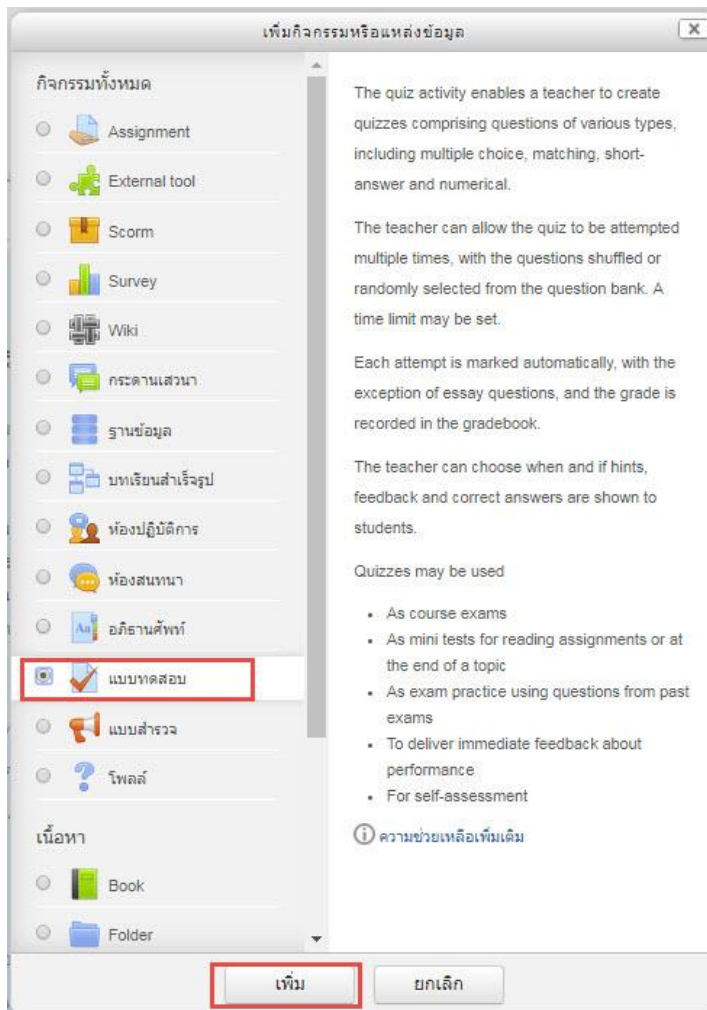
เพิ่มกิจกรรมหรือแหล่งข้อมูล

กิจกรรมทั้งหมด

Assignment

External tool

Scorm

Survey

Wiki

กระดานเสวนา

ฐานข้อมูล

บทเรียนสำเร็จรูป

ห้องปฏิบัติการ

ห้องสนทนา

อภิธานศัพท์

แบบทดสอบ

แบบสำรวจ

โพลล์

เนื้อหา

Book

Folder

The quiz activity enables a teacher to create quizzes comprising questions of various types, including multiple choice, matching, short-answer and numerical.

The teacher can allow the quiz to be attempted multiple times, with the questions shuffled or randomly selected from the question bank. A time limit may be set.

Each attempt is marked automatically, with the exception of essay questions, and the grade is recorded in the gradebook.

The teacher can choose when and if hints, feedback and correct answers are shown to students.

Quizzes may be used

- As course exams
- As mini tests for reading assignments or at the end of a topic
- As exam practice using questions from past exams
- To deliver immediate feedback about performance
- For self-assessment

ความช่วยเหลือเพิ่มเติม

เพิ่ม

ยกเลิก